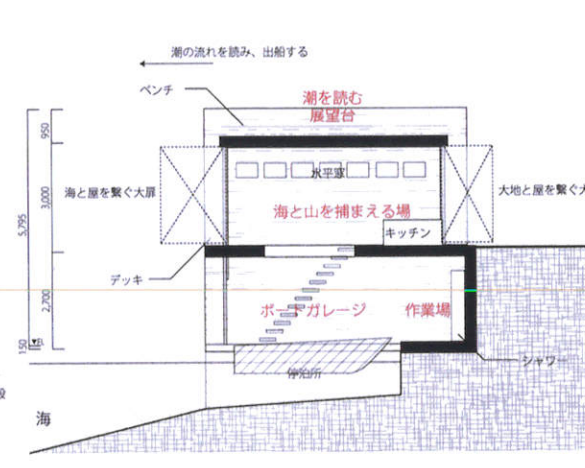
潮の流れを読み、出船する

ベンチ

潮を読む
展望台

950
3,000
5,795
2,700
150

海と屋を繋ぐ大扉

水平窓

海と山を捕まえる場

キッチン

大地と屋を繋ぐ大扉

デッキ

ボートガレージ

作業場

シャワー

浄化槽

海